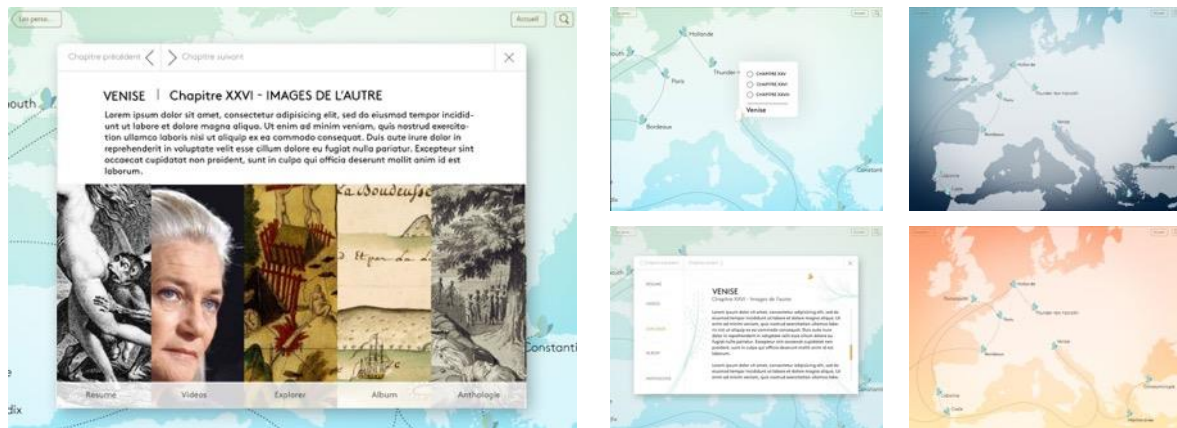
Les pense...

Accueil

Chapitre précédent

Chapitre suivant

VENISE | Chapitre XXVI - IMAGES DE L'AUTRE

Lorem ipsum dolor sit amet, consectetur adipisicing elit, sed do eiusmod tempor incididunt ut labore et dolore magna aliqua. Ut enim ad minim veniam, quis nostrud exercitation ullamco laboris nisi ut aliquip ex ea commodo consequat. Duis aute irure dolor in reprehenderit in voluptate velit esse cillum dolore eu fugiat nulla pariatur. Excepteur sint occaecat cupidatat non proident, sunt in culpa qui officia deserunt mollit anim id est laborum.

La Boudeuse

Et par la du

Resume

Videos

Explorer

Album

Anthologie

outh

Constanti

dix

Hollande

Paris

Thunder

Bordeaux

CHAPITRE XXIV

CHAPITRE XXV

CHAPITRE XXVI

Venise

VENISE

Chapitre XXVI - Images de l'autre

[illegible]